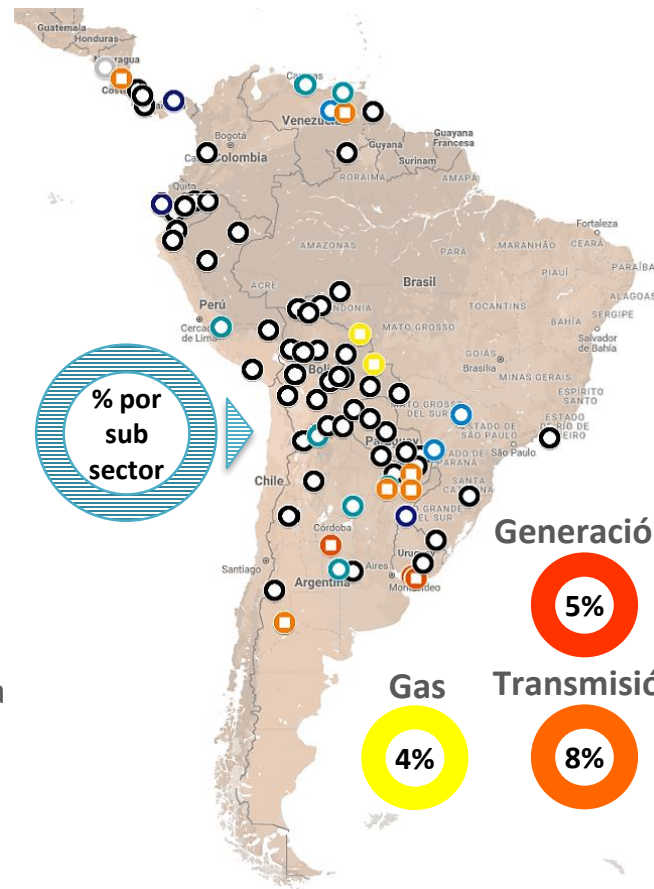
Guatemala
Honduras
Nicaragua
Costa Rica
Caracas
Venezuela
Bogotá
Colombia
Guyana
Surinam
Guayana Francesa
RORAIMA
AMAPÁ
Quito
Fortaleza
CEARÁ
AMAZONAS
MARANHÃO
PIAUÍ
PARAÍBA
Brasil
ACRE
RONDONIA
TOCANTINS
ALAGOAS
SERGIPE
Perú
MATO GROSSO
BAHIA
Salvador de Bahía
Cercado de Lima
GOIÁS
Brasilia
Bolivia
MINAS GERAIS
% por sub sector
MATO GROSSO DO SUL
ESPÍRITO SANTO
ESTADO DE SÃO PAULO
ESTADO DE RÍO DE JANEIRO
Paraguay
São Paulo
PARANÁ
Chile
SANTA CATARINA
RIO GRANDE DO SUL
Generació
Córdoba
Uruguay
Santiago
Buenos Aires
Montevideo
Argentina
5%
Gas
Transmisió
4%
8%